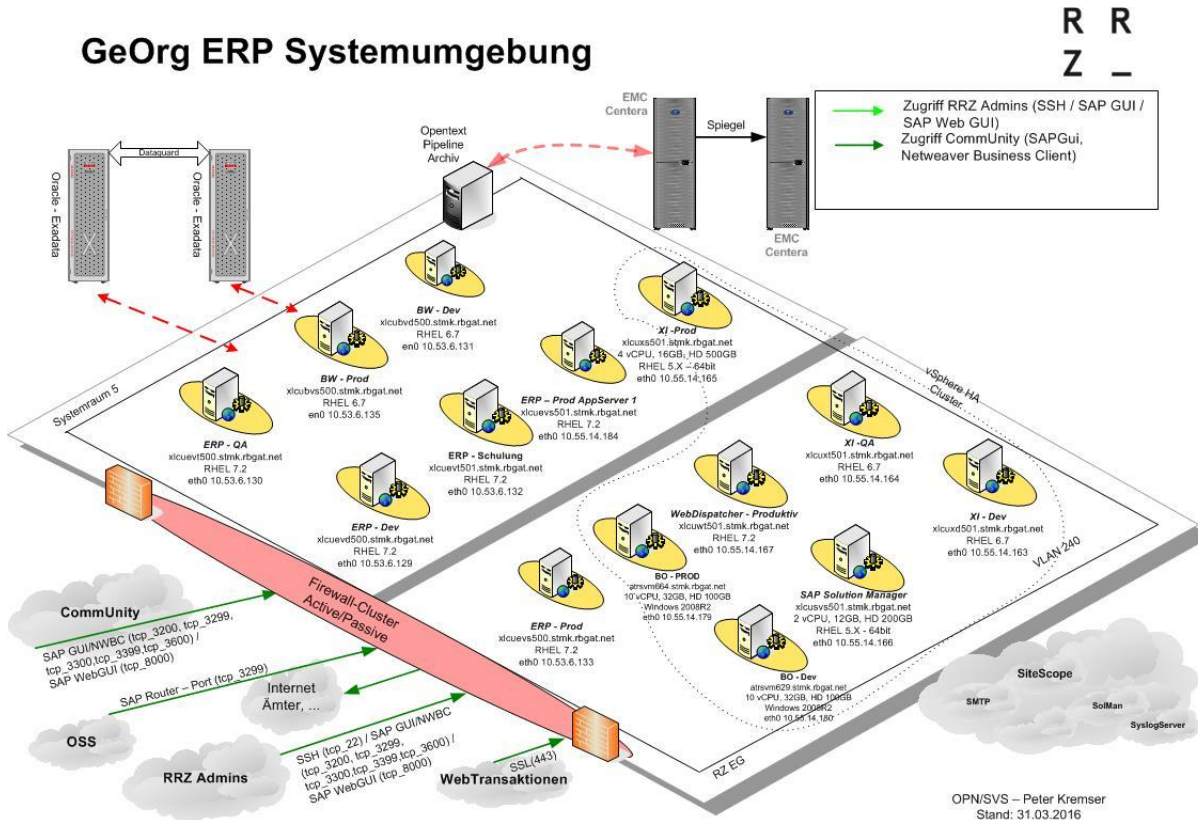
GeOrg ERP Systemumgebung

R R
Z _

EMC Centera

Spiegel

EMC Centera

Zugriff RRZ Admins (SSH / SAP GUI / SAP Web GUI)
Zugriff CommUnity (SAPGui, Netweaver Business Client)

Opentext Pipeline Archiv

Dataguard

Oracle - Exadata

Oracle - Exadata

BW - Dev
xlcubvd500.stmk.rbgat.net
RHEL 6.7
en0 10.53.6.131

XI -Prod
xlcuxs501.stmk.rbgat.net
4 vCPU, 16GB, HD 500GB
RHEL 5.X – 64bit
eth0 10.55.14.165

BW - Prod
xlcubvs500.stmk.rbgat.net
RHEL 6.7
en0 10.53.6.135

ERP – Prod AppServer 1
xlcuevs501.stmk.rbgat.net
RHEL 7.2
eth0 10.55.14.184

vSphere HA Cluster

Systemraum 5

ERP - QA
xlcuevt500.stmk.rbgat.net
RHEL 7.2
eth0 10.53.6.130

ERP - Schulung
xlcuevt501.stmk.rbgat.net
RHEL 7.2
eth0 10.53.6.132

XI -QA
xlcuxt501.stmk.rbgat.net
RHEL 6.7
eth0 10.55.14.164

XI - Dev
xlcuxd501.stmk.rbgat.net
RHEL 6.7
eth0 10.55.14.163

WebDispatcher - Produktiv
xlcuwt501.stmk.rbgat.net
RHEL 7.2
eth0 10.55.14.167

ERP - Dev
xlcuevd500.stmk.rbgat.net
RHEL 7.2
eth0 10.53.6.129

BO - PROD
atrsvm664.stmk.rbgat.net
10 vCPU, 32GB, HD 100GB
Windows 2008R2
eth0 10.55.14.179

SAP Solution Manager
xlcusvs501.stmk.rbgat.net
2 vCPU, 12GB, HD 200GB
RHEL 5.X - 64bit
eth0 10.55.14.166

VLAN 240

ERP - Prod
xlcuevs500.stmk.rbgat.net
RHEL 7.2
eth0 10.53.6.133

BO - Dev
atrsvm629.stmk.rbgat.net
10 vCPU, 32GB, HD 100GB
Windows 2008R2
eth0 10.55.14.180

Firewall-Cluster
Active/Passive

CommUnity

SAP GUI/NWBC (tcp_3200, tcp_3299, tcp_3300,tcp_3399,tcp_3600) / SAP WebGUI (tcp_8000)

SAP Router – Port (tcp_3299)

Internet
Ämter, ...

OSS

SSH (tcp_22) / SAP GUI/NWBC (tcp_3200, tcp_3299, tcp_3300,tcp_3399,tcp_3600) / SAP WebGUI (tcp_8000)

RRZ Admins

SSL(443)

WebTransaktionen

RZ EG

SiteScope
SMTP
SolMan
SyslogServer

OPN/SVS – Peter Kremser
Stand: 31.03.2016